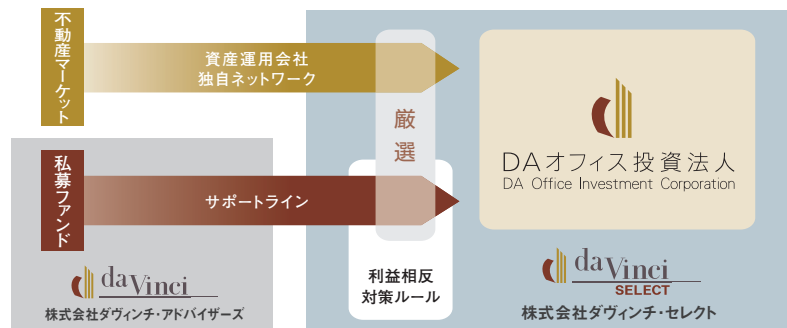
不動産マーケット

資産運用会社
独自ネットワーク

厳選

DAオフィス投資法人
DA Office Investment Corporation

私募ファンド

サポートライン

da Vinci
株式会社ダヴィンチ・アドバイザーズ

利益相反
対策ルール

da Vinci
SELECT
株式会社ダヴィンチ・セレクト